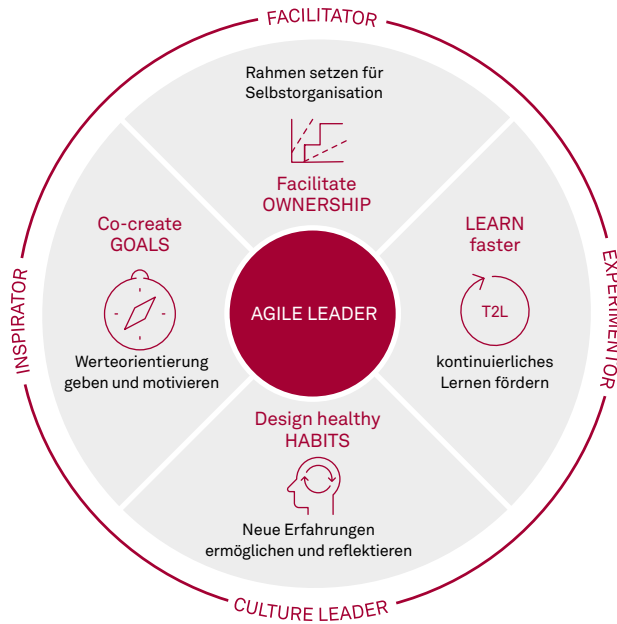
FACILITATOR

Rahmen setzen für Selbstorganisation

Facilitate OWNERSHIP

Co-create GOALS

Werteorientierung geben und motivieren

LEARN faster

T2L

kontinuierliches Lernen fördern

AGILE LEADER

Design healthy HABITS

Neue Erfahrungen ermöglichen und reflektieren

INSPIRATOR

EXPERIMENTOR

CULTURE LEADER